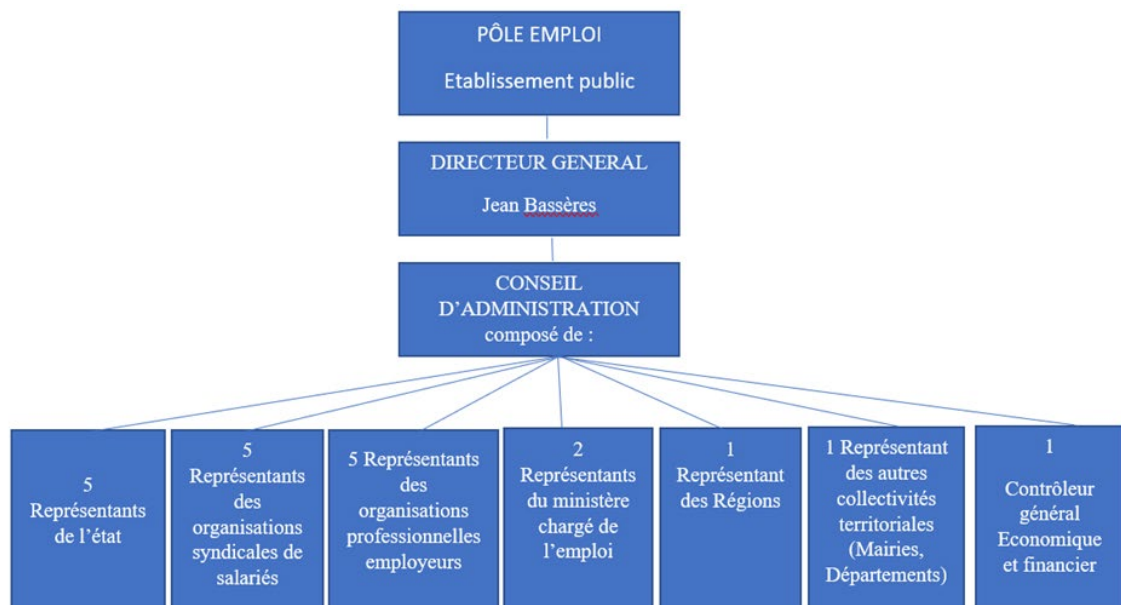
PÔLE EMPLOI

Etablissement public

DIRECTEUR GENERAL

Jean Bassères

CONSEIL D'ADMINISTRATION composé de :

5 Représentants de l'état

5 Représentants des organisations syndicales de salariés

5 Représentants des organisations professionnelles employeurs

2 Représentants du ministère chargé de l'emploi

1 Représentant des Régions

1 Représentant des autres collectivités territoriales (Mairies, Départements)

1 Contrôleur général Economique et financier